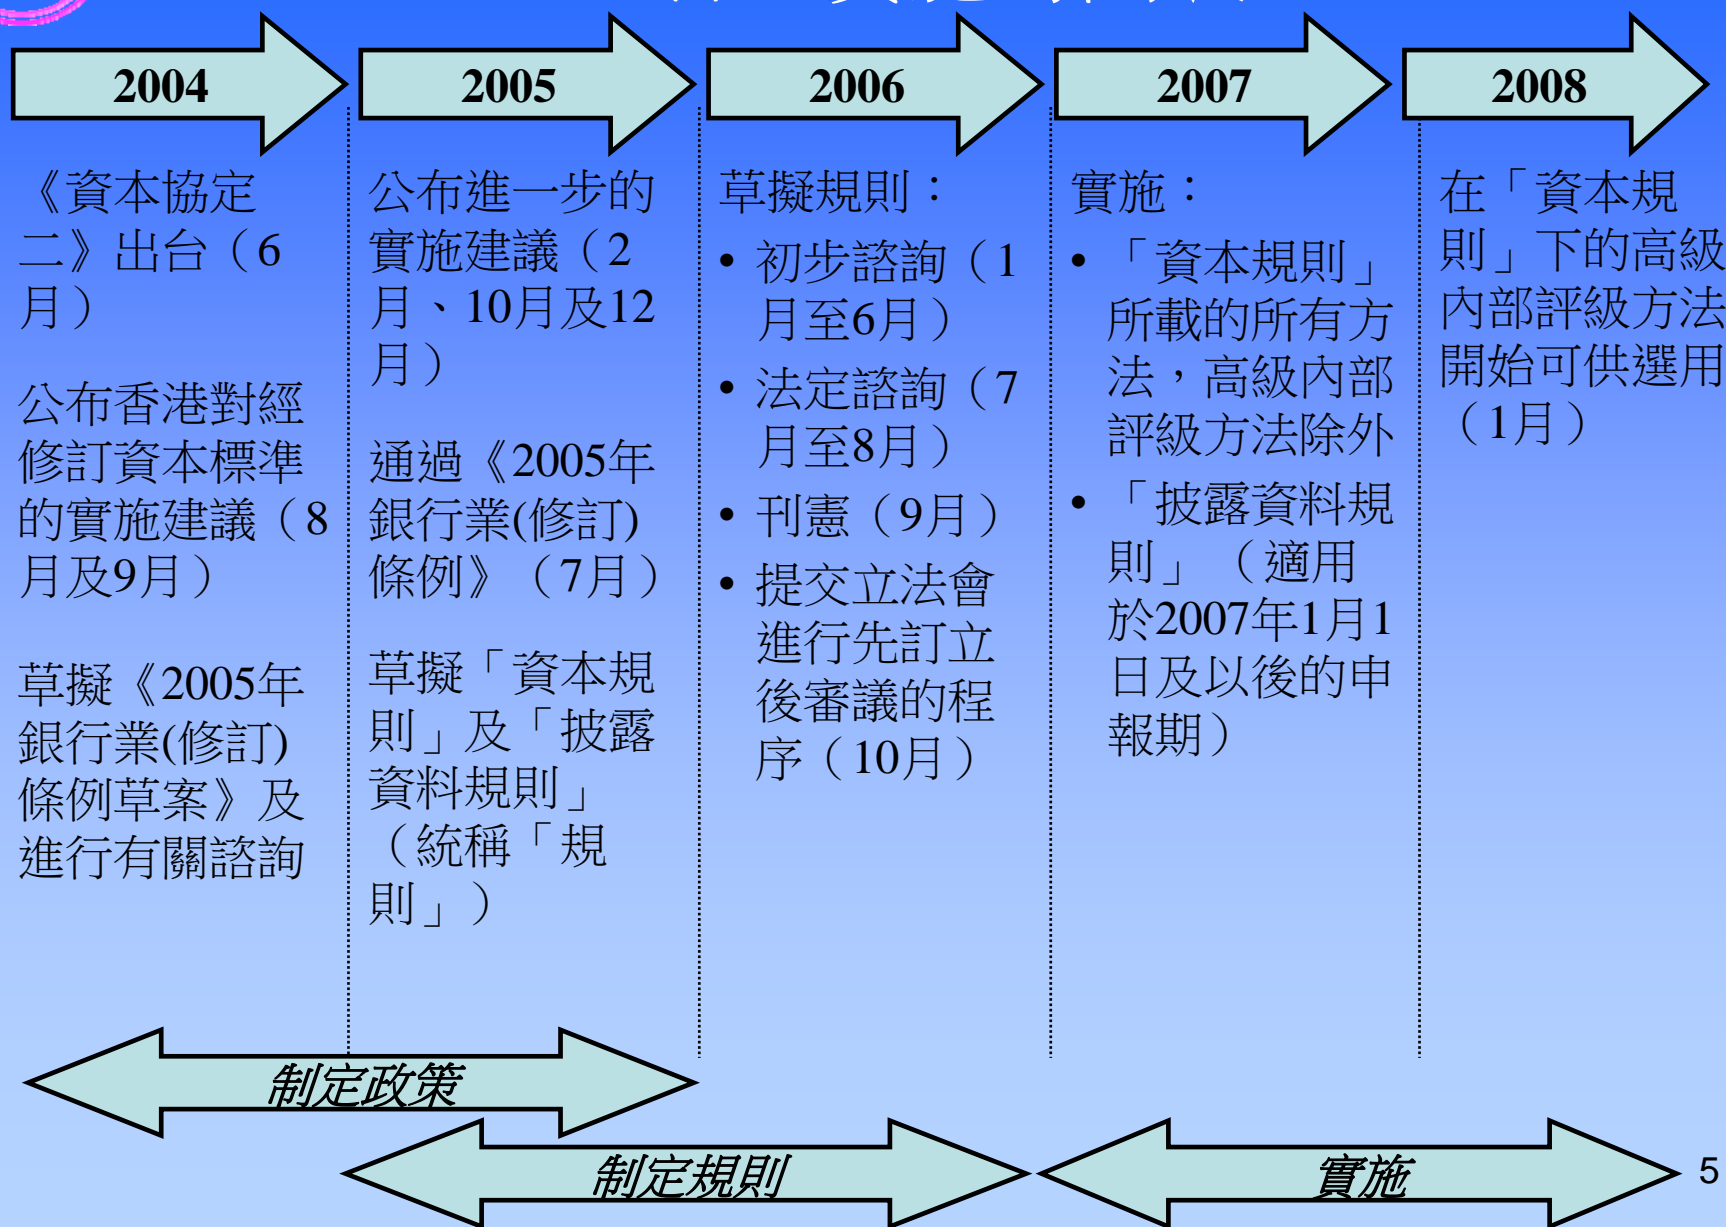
2004

《資本協定二》出台（6月）

公布香港對經修訂資本標準的實施建議（8月及9月）

草擬《2005年銀行業(修訂)條例草案》及進行有關諮詢

2005

公布進一步的實施建議（2月、10月及12月）

通過《2005年銀行業(修訂)條例》（7月）

草擬「資本規則」及「披露資料規則」（統稱「規則」）

2006

草擬規則：

• 初步諮詢（1月至6月）
• 法定諮詢（7月至8月）
• 刊憲（9月）
• 提交立法會進行先訂立後審議的程序（10月）

2007

實施：

• 「資本規則」所載的所有方法，高級內部評級方法除外
• 「披露資料規則」（適用於2007年1月1日及以後的申報期）

2008

在「資本規則」下的高級內部評級方法開始可供選用（1月）

制定政策

制定規則

實施

5